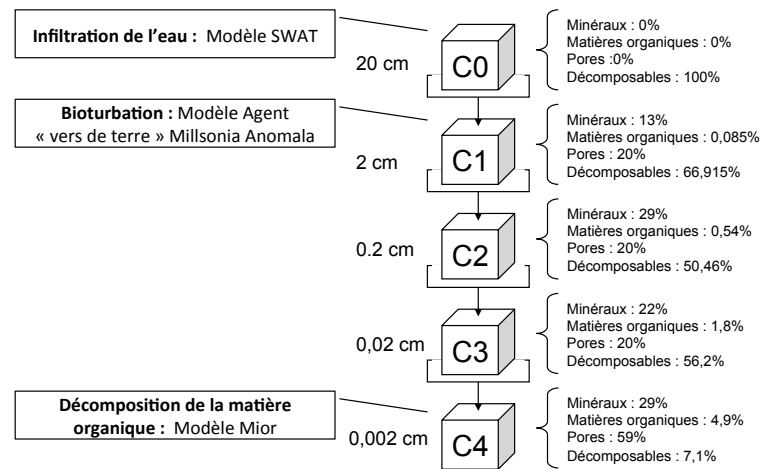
**Infiltration de l'eau :** Modèle SWAT

20 cm

C0

Minéraux : 0%
Matières organiques : 0%
Pores :0%
Décomposables : 100%

**Bioturbation :** Modèle Agent « vers de terre » Millsonia Anomala

2 cm

C1

Minéraux : 13%
Matières organiques : 0,085%
Pores : 20%
Décomposables : 66,915%

0.2 cm

C2

Minéraux : 29%
Matières organiques : 0,54%
Pores : 20%
Décomposables : 50,46%

0,02 cm

C3

Minéraux : 22%
Matières organiques : 1,8%
Pores : 20%
Décomposables : 56,2%

**Décomposition de la matière organique :** Modèle Mior

0,002 cm

C4

Minéraux : 29%
Matières organiques : 4,9%
Pores : 59%
Décomposables : 7,1%